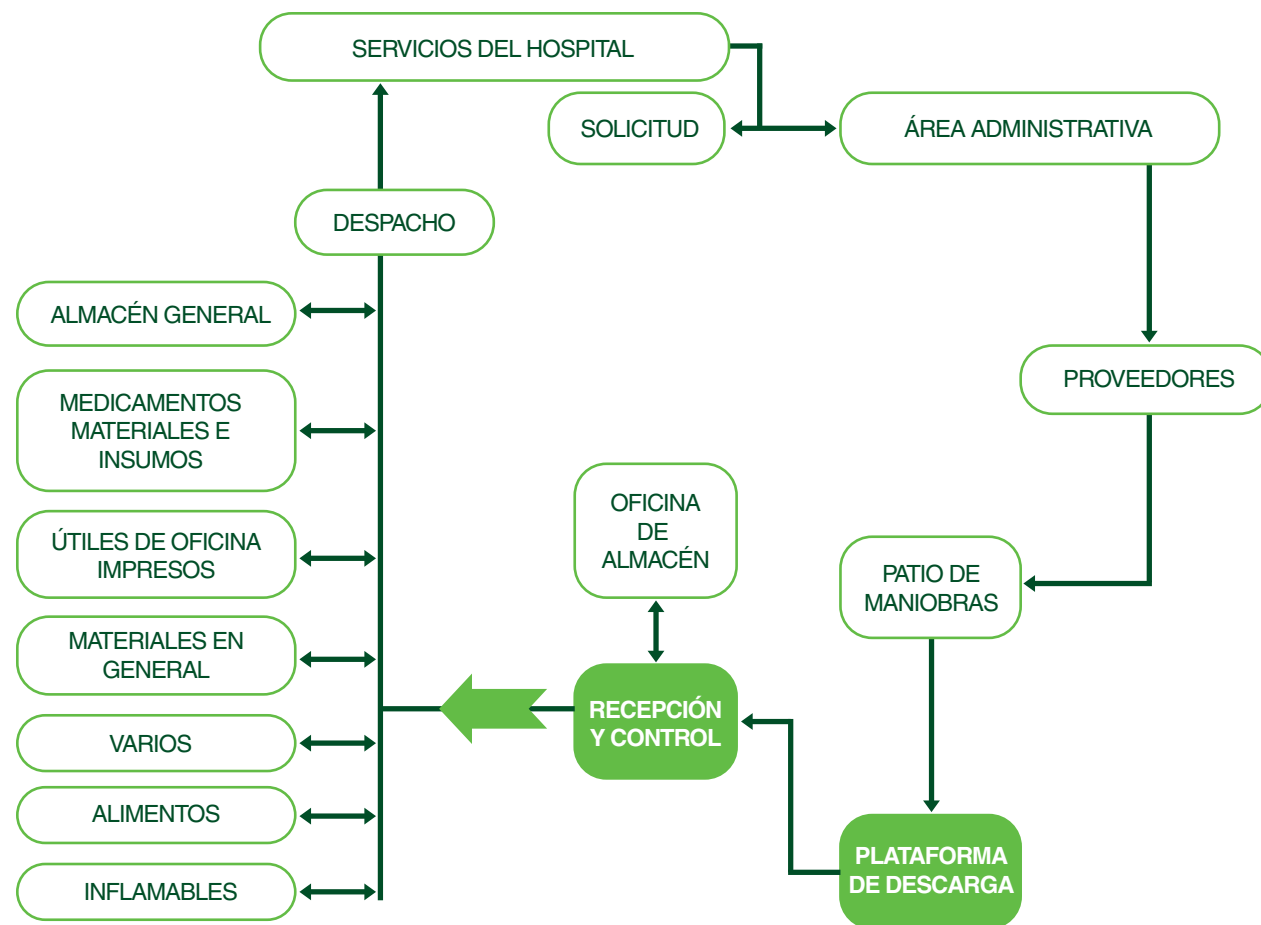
SERVICIOS DEL HOSPITAL

SOLICITUD

ÁREA ADMINISTRATIVA

DESPACHO

ALMACÉN GENERAL

MEDICAMENTOS MATERIALES E INSUMOS

ÚTILES DE OFICINA IMPRESOS

MATERIALES EN GENERAL

VARIOS

ALIMENTOS

INFLAMABLES

PROVEEDORES

OFICINA DE ALMACÉN

PATIO DE MANIOBRAS

RECEPCIÓN Y CONTROL

PLATAFORMA DE DESCARGA